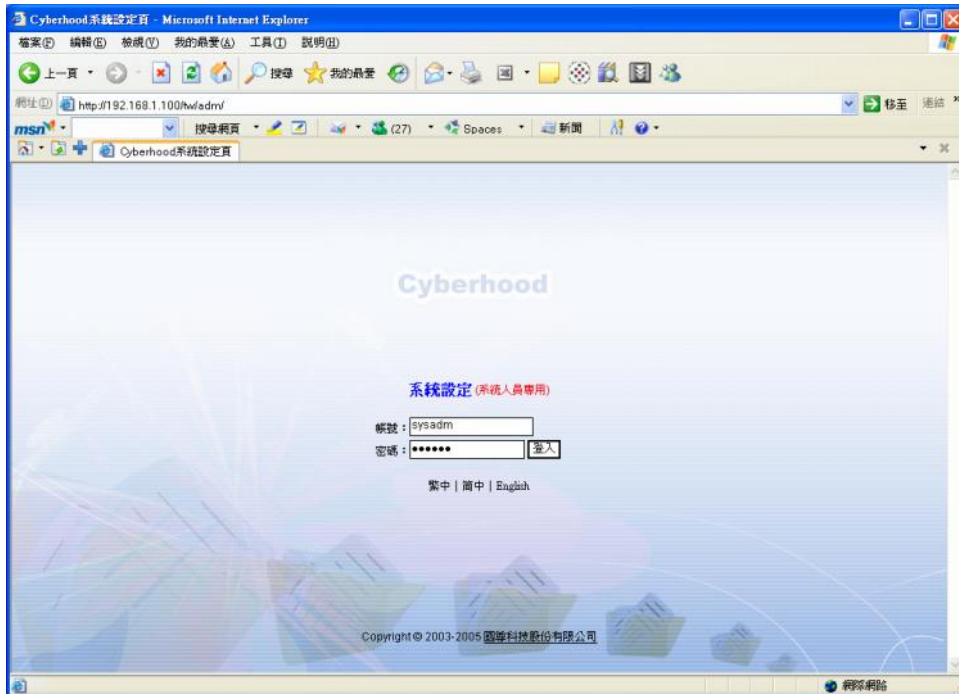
Cyberhood系統設定頁 - Microsoft Internet Explorer

檔案(F) 編輯(E) 檢視(V) 我的最愛(A) 工具(T) 說明(H)

上一頁 搜尋 我的最愛

網址(D) http://192.168.1.100/tw/adm/

移至 連結

msn 搜尋網頁 (27) Spaces 新聞

Cyberhood系統設定頁

Cyberhood

系統設定 (系統人員專用)

帳號: sysadm

密碼: ••••••

登入

繁中 | 簡中 | English

Copyright © 2003-2005 國華科技股份有限公司

網際網路